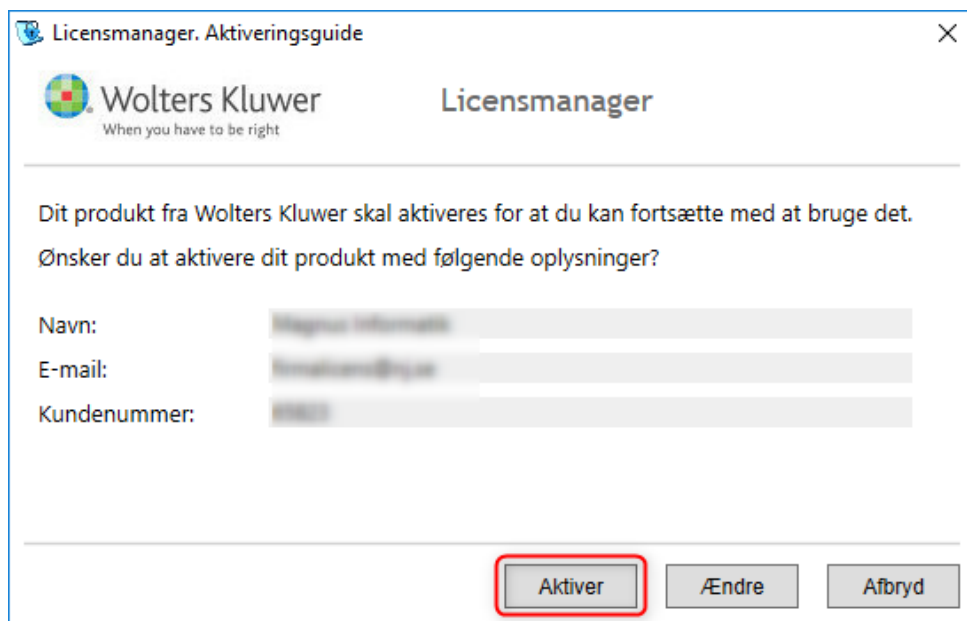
Licensmanager. Aktiveringsguide

×

Wolters Kluwer
When you have to be right

Licensmanager

Dit produkt fra Wolters Kluwer skal aktiveres for at du kan fortsætte med at bruge det.

Ønsker du at aktivere dit produkt med følgende oplysninger?

Navn: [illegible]

E-mail: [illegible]

Kundenummer: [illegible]

Aktiver

Ændre

Afbryd